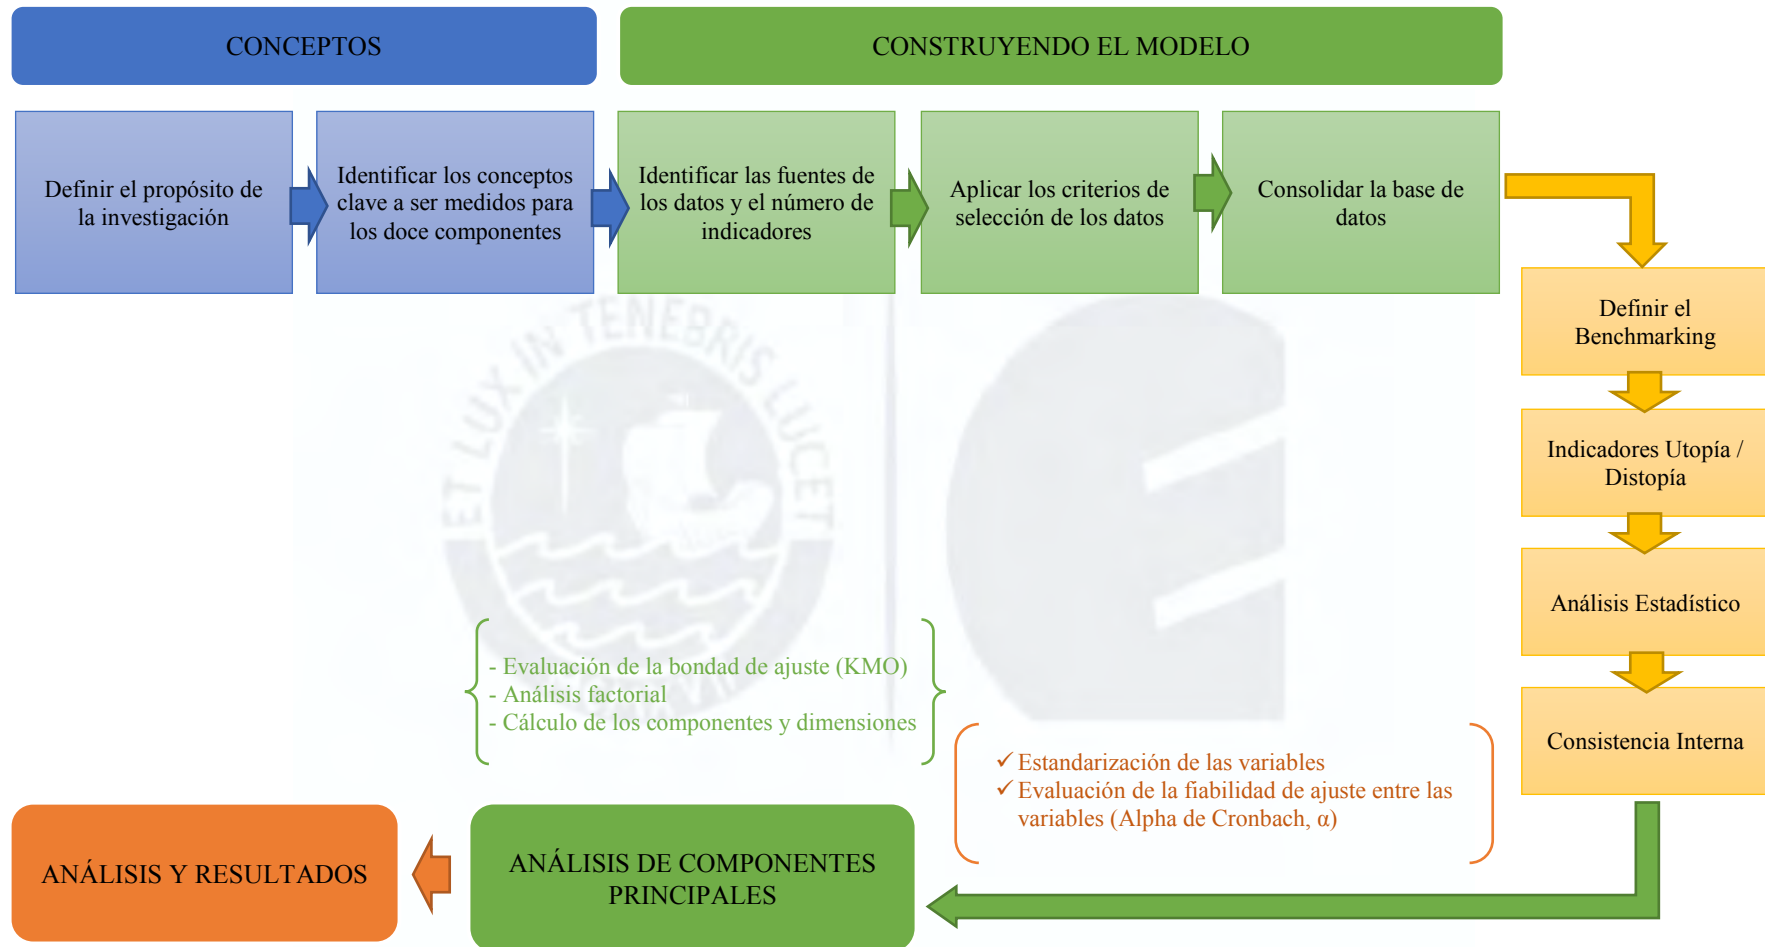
CONCEPTOS

CONSTRUYENDO EL MODELO

Definir el propósito de la investigación

Identificar los conceptos clave a ser medidos para los doce componentes

Identificar las fuentes de los datos y el número de indicadores

Aplicar los criterios de selección de los datos

Consolidar la base de datos

Definir el Benchmarking

Indicadores Utopía / Distopía

Análisis Estadístico

Consistencia Interna

- Evaluación de la bondad de ajuste (KMO)
- Análisis factorial
- Cálculo de los componentes y dimensiones

✓ Estandarización de las variables
✓ Evaluación de la fiabilidad de ajuste entre las variables (Alpha de Cronbach, α)

ANÁLISIS Y RESULTADOS

ANÁLISIS DE COMPONENTES PRINCIPALES